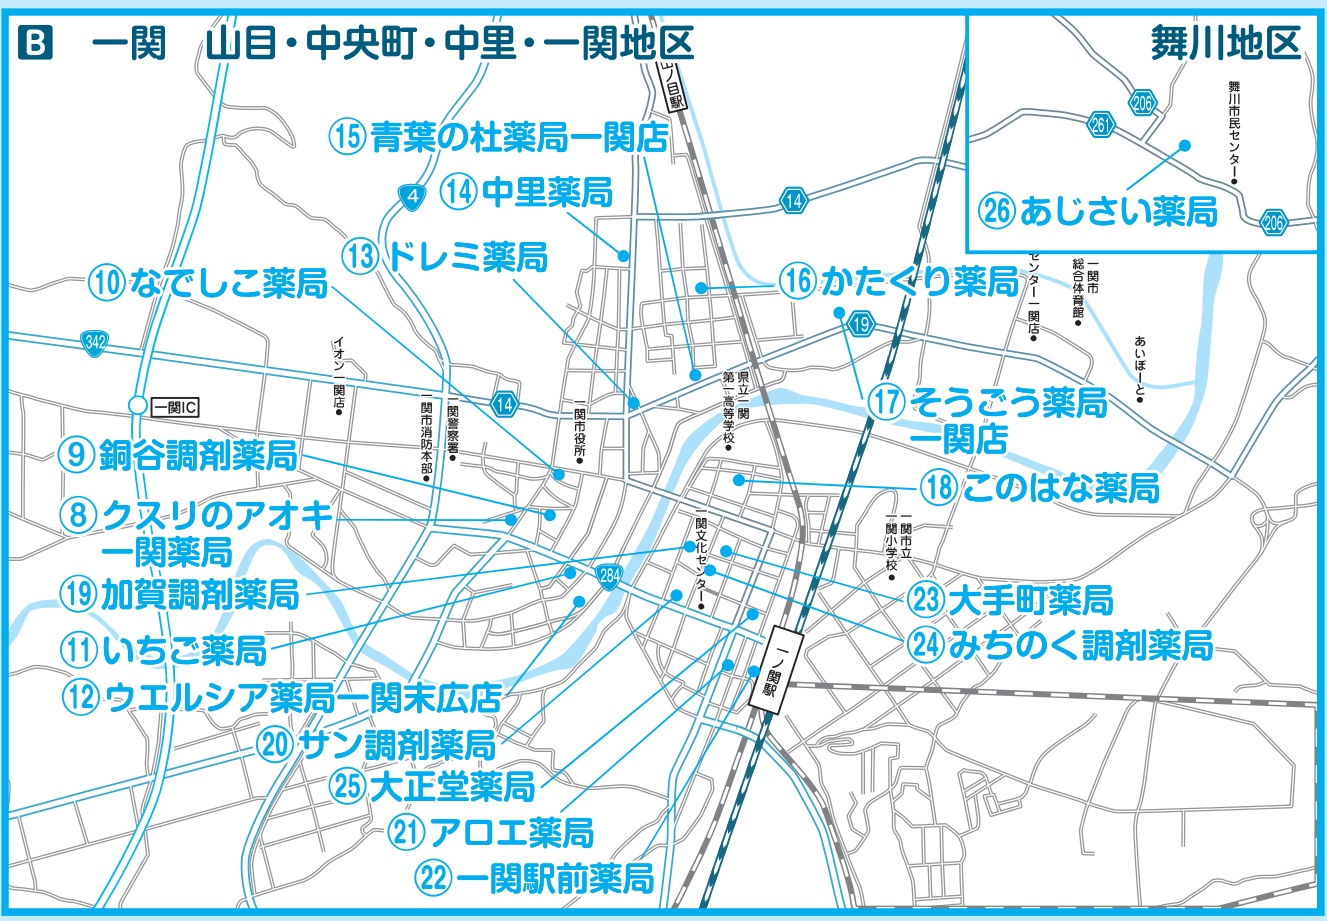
B 一関 山目・中央町・中里・一関地区

舞川地区

206
261
206
舞川市民センター
㉖あじさい薬局

山ノ目駅
⑮青葉の杜薬局一関店
⑭中里薬局
4
14
⑬ドレミ薬局
⑩なでしこ薬局
⑯かたくり薬局
19
342
イオン一関店
一関IC
14
一関警察署
一関市消防本部
一関市役所
県立一関第一高等学校
⑰そうごう薬局一関店
センター一関店
一関市総合体育館
あいぽーと
⑨銅谷調剤薬局
⑱このはな薬局
⑧クスリのアオキ一関薬局
一関文化センター
一関市立一関小学校
⑲加賀調剤薬局
284
㉓大手町薬局
⑪いちご薬局
㉔みちのく調剤薬局
一ノ関駅
⑫ウエルシア薬局一関末広店
⑳サン調剤薬局
㉕大正堂薬局
㉑アロエ薬局
㉒一関駅前薬局